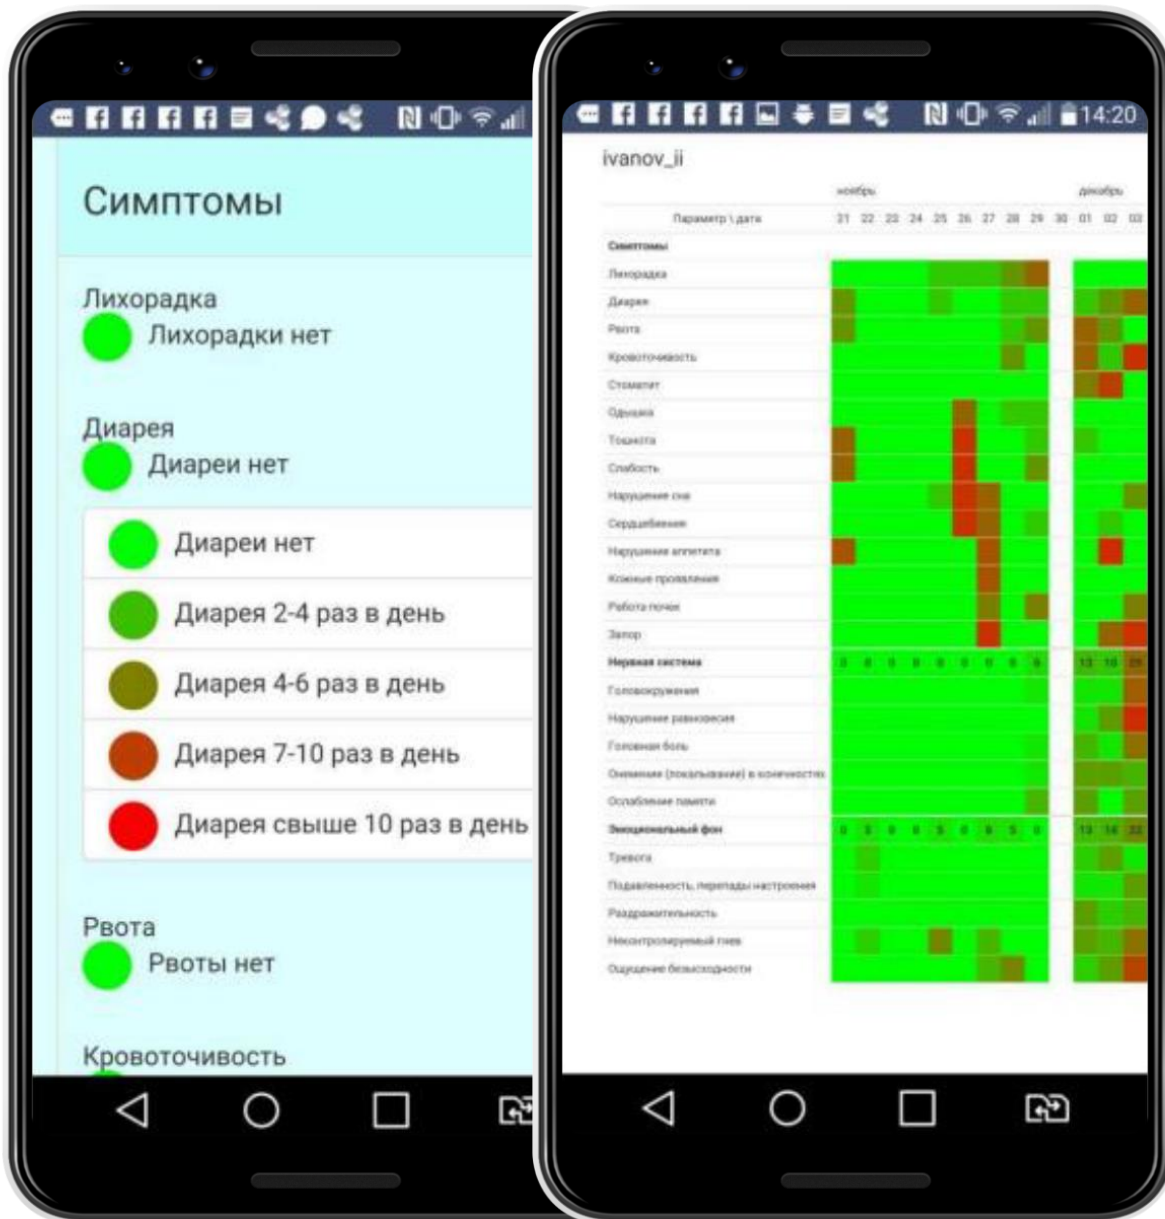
Симптомы

Лихорадка
Лихорадки нет

Диарея
Диареи нет

Диареи нет
Диарея 2-4 раз в день
Диарея 4-6 раз в день
Диарея 7-10 раз в день
Диарея свыше 10 раз в день

Рвота
Рвоты нет

Кровоточивость

14:20

ivanov_ii

ноябрь
декабрь

Параметр \ дата
21 22 23 24 25 26 27 28 29 30 01 02 03

Симптомы
Лихорадка
Диарея
Рвота
Кровоточивость
Стоматит
Одышка
Тошнота
Слабость
Нарушение сна
Сердцебиение
Нарушение аппетита
Кожные проявления
Работа почек
Запор
Нервная система
Головокружения
Нарушение равновесия
Головная боль
Онемения (покалывание) в конечностях
Ослабление памяти
Эмоциональный фон
Тревога
Подавленность, перепады настроения
Раздражительность
Неконтролируемый гнев
Ощущение безысходности